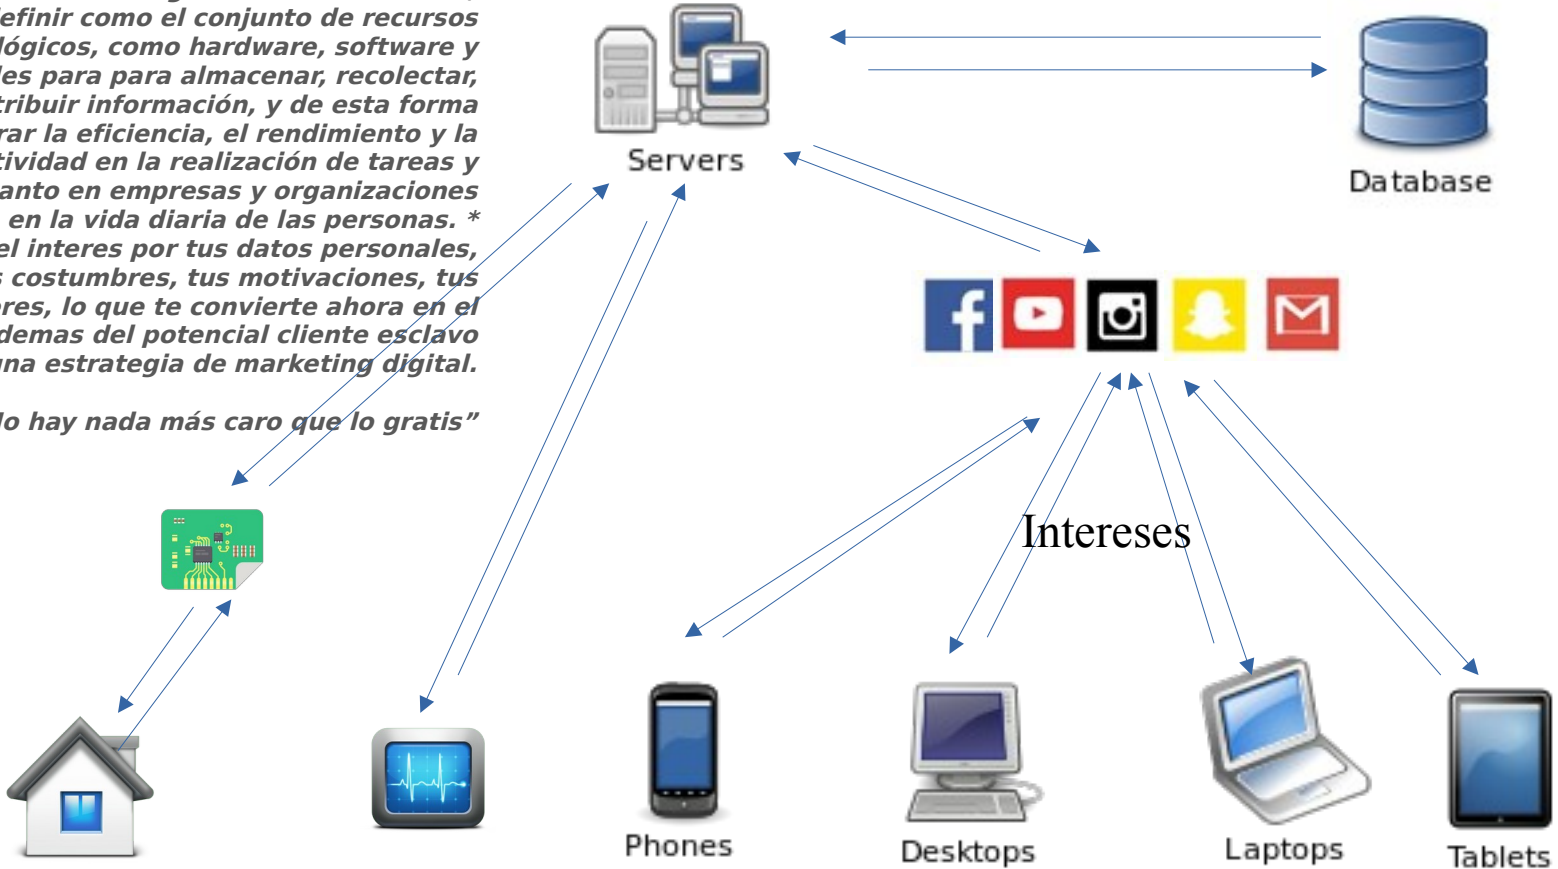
efinir como el conjunto de recursos lógicos, como hardware, software y les para para almacenar, recolectar, tribuir información, y de esta forma rar la eficiencia, el rendimiento y la tividad en la realización de tareas y anto en empresas y organizaciones en la vida diaria de las personas. * el interes por tus datos personales, costumbres, tus motivaciones, tus res, lo que te convierte ahora en el demas del potencial cliente esclavo una estrategia de marketing digital.

lo hay nada más caro que lo gratis"

Servers

Database

Intereses

Phones

Desktops

Laptops

Tablets